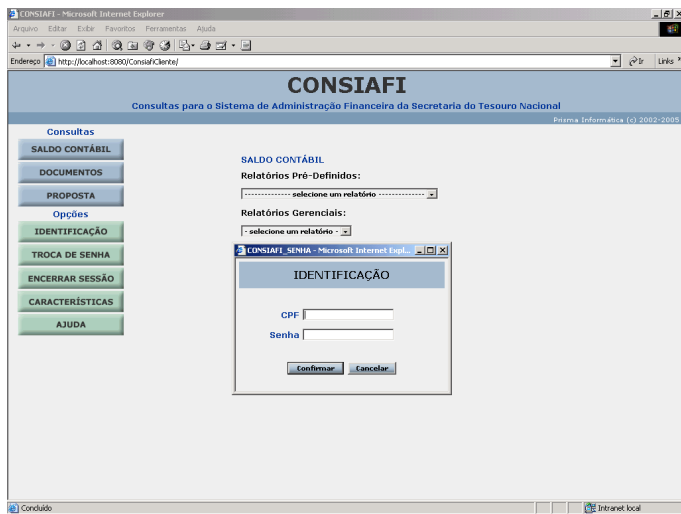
CONSIAFI - Microsoft Internet Explorer

Arquivo Editar Exibir Favoritos Ferramentas Ajuda

Endereço http://localhost:8080/ConsiafiCliente/

Ir Links

CONSIAFI

Consultas para o Sistema de Administração Financeira da Secretaria do Tesouro Nacional

Prisma Informática (c) 2002-2005

Consultas

SALDO CONTÁBIL

DOCUMENTOS

PROPOSTA

Opções

IDENTIFICAÇÃO

TROCA DE SENHA

ENCERRAR SESSÃO

CARACTERÍSTICAS

AJUDA

SALDO CONTÁBIL

Relatórios Pré-Definidos:

-------------- selecione um relatório --------------

Relatórios Gerenciais:

- selecione um relatório -

CONSIAFI_SENHA - Microsoft Internet Expl...

IDENTIFICAÇÃO

CPF

Senha

Confirmar Cancelar

Concluído

Intranet local